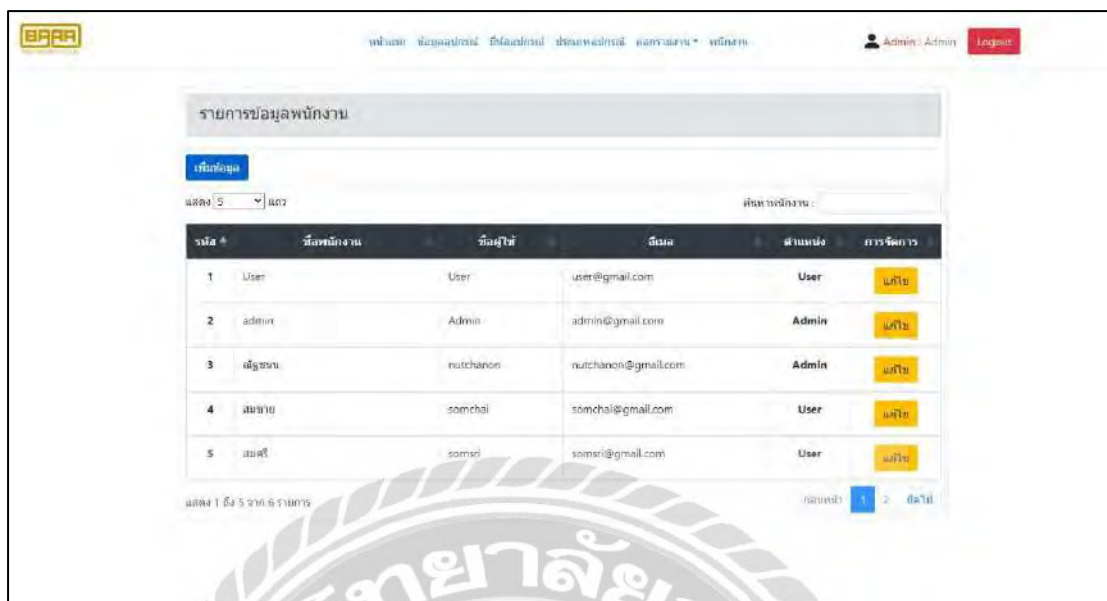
BARR

หน้าแรก ข้อมูลอุปกรณ์ ยืมอุปกรณ์ ประเภทอุปกรณ์ ออกรายงาน ▾ พนักงาน

Admin : Admin Logout

รายการข้อมูลพนักงาน

เพิ่มข้อมูล

แสดง 5 ▾ แถว

ค้นหาพนักงาน :

| รหัส | ชื่อพนักงาน | ชื่อผู้ใช้ | อีเมล | ตำแหน่ง | การจัดการ |
|---|---|---|---|---|---|
| 1 | User | User | user@gmail.com | User | แก้ไข |
| 2 | admin | Admin | admin@gmail.com | Admin | แก้ไข |
| 3 | ณัฐชนน | nutchanon | nutchanon@gmail.com | Admin | แก้ไข |
| 4 | สมชาย | somchai | somchai@gmail.com | User | แก้ไข |
| 5 | สมศรี | somsri | somsri@gmail.com | User | แก้ไข |

แสดง 1 ถึง 5 จาก 6 รายการ

ก่อนหน้า 1 2 ถัดไป